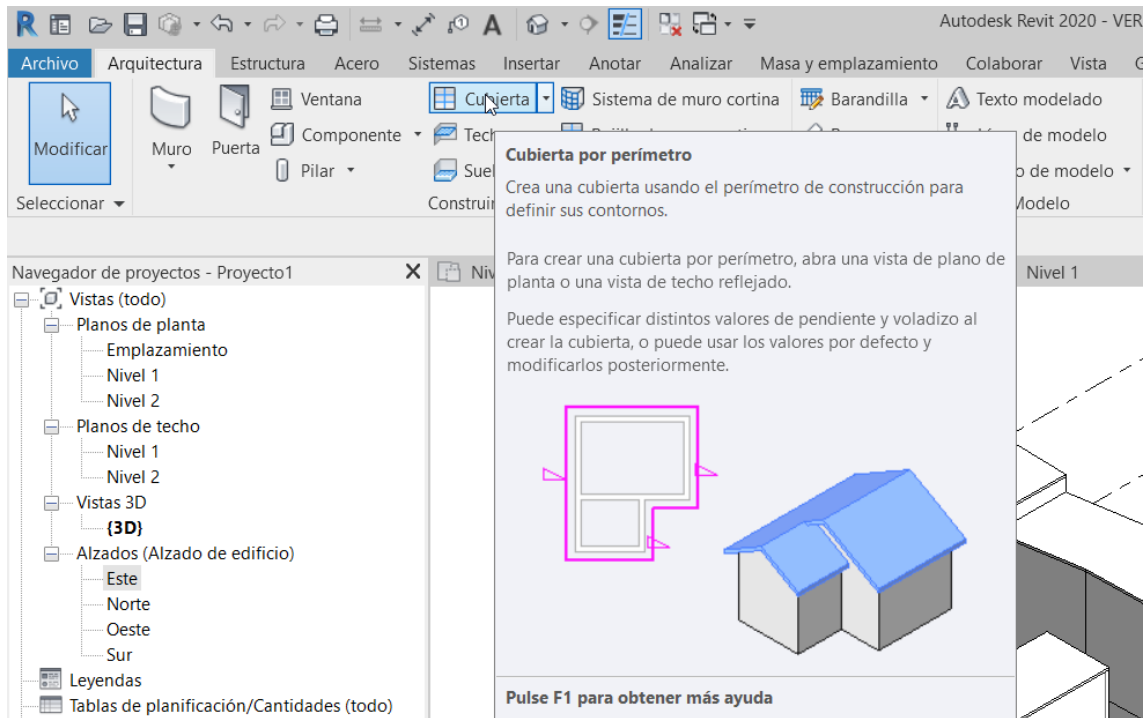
Autodesk Revit 2020 - VER

Archivo Arquitectura Estructura Acero Sistemas Insertar Anotar Analizar Masa y emplazamiento Colaborar Vista G

Modificar
Muro Puerta
Ventana
Componente
Pilar
Cubierta
Sistema de muro cortina
Barandilla
Texto modelado
Tech
de modelo
Suel
de modelo
Seleccionar
Construir
Modelo

Cubierta por perímetro
Crea una cubierta usando el perímetro de construcción para definir sus contornos.

Para crear una cubierta por perímetro, abra una vista de plano de planta o una vista de techo reflejado.

Puede especificar distintos valores de pendiente y voladizo al crear la cubierta, o puede usar los valores por defecto y modificarlos posteriormente.

Pulse F1 para obtener más ayuda

Navegador de proyectos - Proyecto1
Vistas (todo)
Planos de planta
Emplazamiento
Nivel 1
Nivel 2
Planos de techo
Nivel 1
Nivel 2
Vistas 3D
{3D}
Alzados (Alzado de edificio)
Este
Norte
Oeste
Sur
Leyendas
Tablas de planificación/Cantidades (todo)

Niv
Nivel 1